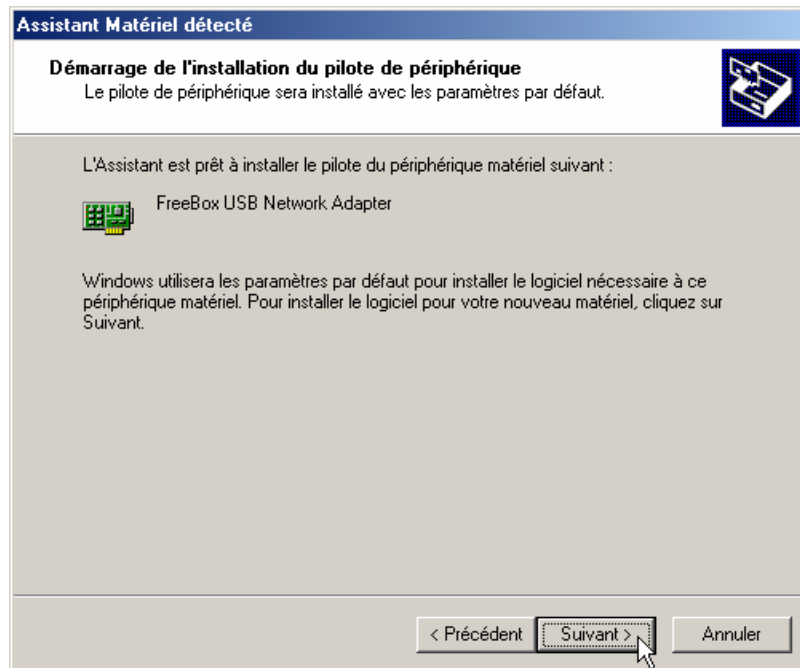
Assistant Matériel détecté

Démarrage de l'installation du pilote de périphérique
Le pilote de périphérique sera installé avec les paramètres par défaut.

L'Assistant est prêt à installer le pilote du périphérique matériel suivant :

FreeBox USB Network Adapter

Windows utilisera les paramètres par défaut pour installer le logiciel nécessaire à ce périphérique matériel. Pour installer le logiciel pour votre nouveau matériel, cliquez sur Suivant.

< Précédent | Suivant > | Annuler